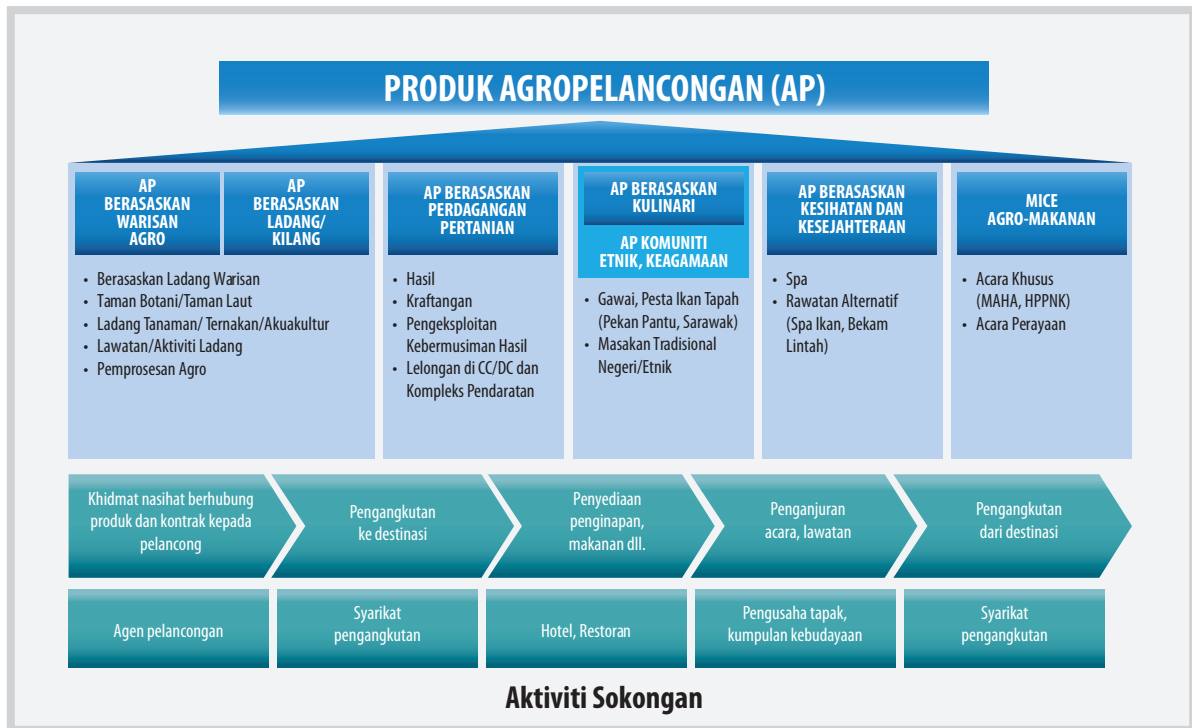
PRODUK AGROPELANCONGAN (AP)

AP BERASASKAN WARISAN AGRO

AP BERASASKAN LADANG/ KILANG

- Berasaskan Ladang Warisan
- Taman Botani/Taman Laut
- Ladang Tanaman/ Ternakan/Akuakultur
- Lawatan/Aktiviti Ladang
- Pemprosesan Agro

AP BERASASKAN PERDAGANGAN PERTANIAN

- Hasil
- Kraftangan
- Pengeksploitan Kebermusiman Hasil
- Lelongan di CC/DC dan Kompleks Pendaratan

AP BERASASKAN KULINARI

AP KOMUNITI ETNIK, KEAGAMAAN

- Gawai, Pesta Ikan Tapah (Pekan Pantu, Sarawak)
- Masakan Tradisional Negeri/Etnik

AP BERASASKAN KESIHATAN DAN KESEJAHTERAAN

- Spa
- Rawatan Alternatif (Spa Ikan, Bekam Lintah)

MICE AGRO-MAKANAN

- Acara Khusus (MAHA, HPPNK)
- Acara Perayaan

Khidmat nasihat berhubung produk dan kontrak kepada pelancong

Pengangkutan ke destinasi

Penyediaan penginapan, makanan dll.

Penganjuran acara, lawatan

Pengangkutan dari destinasi

Agen pelancongan

Syarikat pengangkutan

Hotel, Restoran

Pengusaha tapak, kumpulan kebudayaan

Syarikat pengangkutan

Aktiviti Sokongan